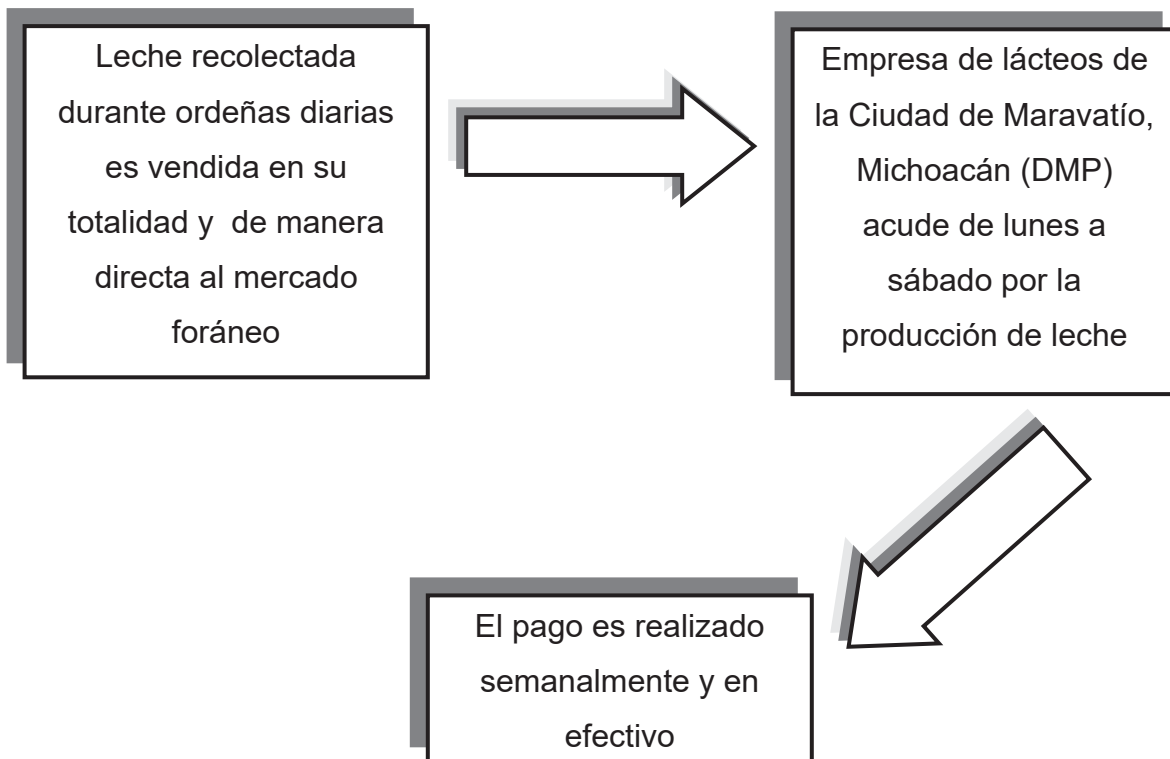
Leche recolectada durante ordeñas diarias es vendida en su totalidad y  de manera directa al mercado foráneo

Empresa de lácteos de la Ciudad de Maravatío, Michoacán (DMP) acude de lunes a sábado por la producción de leche

El pago es realizado semanalmente y en efectivo